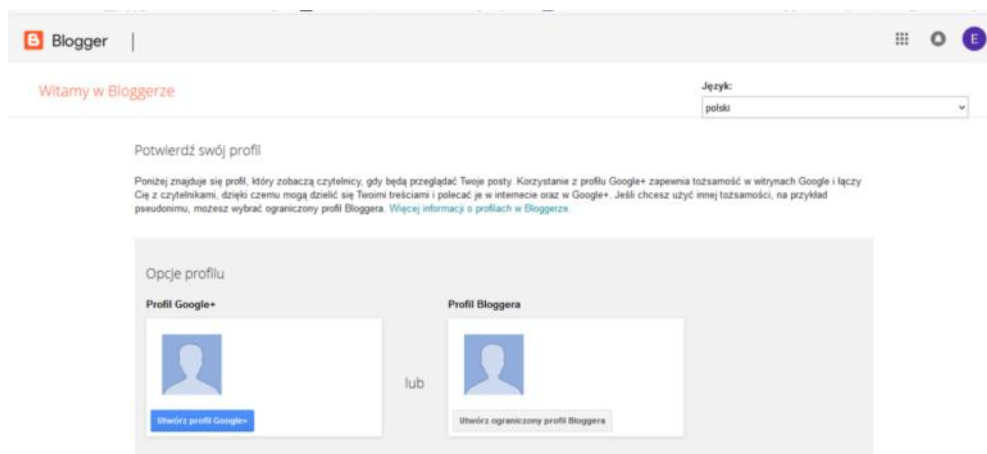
Blogger

E

Witamy w Bloggerze

Język:

polski

Potwierdź swój profil

Poniżej znajduje się profil, który zobaczą czytelnicy, gdy będą przeglądać Twoje posty. Korzystanie z profilu Google+ zapewnia tożsamość w witrynach Google i łączy Cię z czytelnikami, dzięki czemu mogą dzielić się Twoimi treściami i polecać je w internecie oraz w Google+. Jeśli chcesz użyć innej tożsamości, na przykład pseudonimu, możesz wybrać ograniczony profil Bloggera. Więcej informacji o profilach w Bloggerze.

Opcje profilu

Profil Google+

Utwórz profil Google+

lub

Profil Bloggera

Utwórz ograniczony profil Bloggera